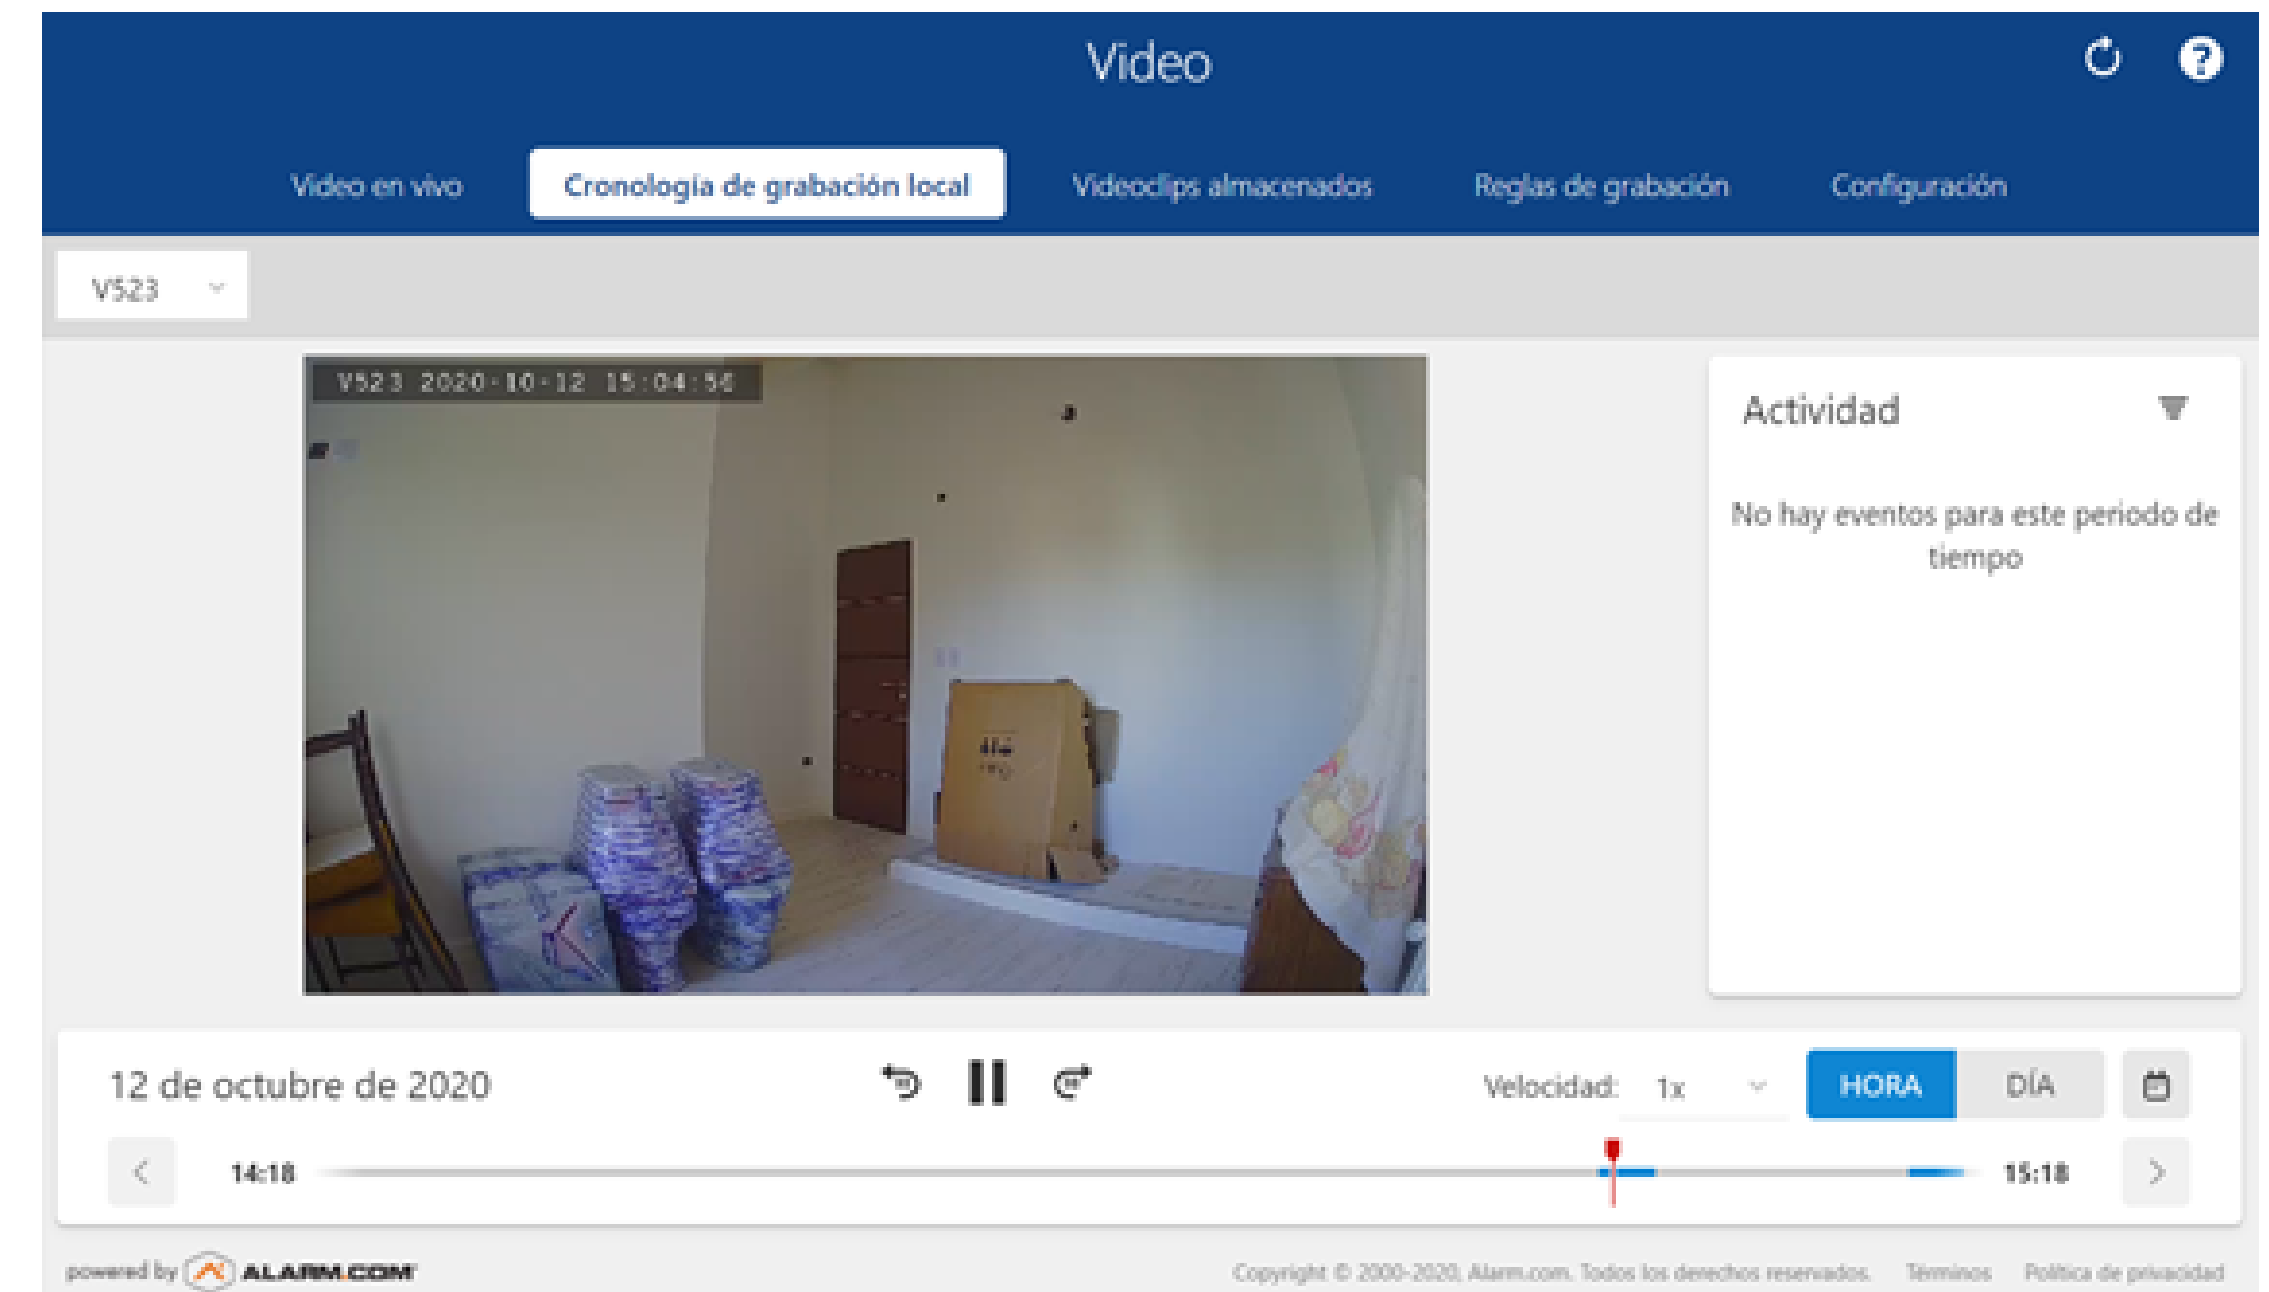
Video

Video en vivo
Cronología de grabación local
Videoclips almacenados
Reglas de grabación
Configuración

V523

V523 2020-10-12 15:04:56

Actividad

No hay eventos para este periodo de tiempo

12 de octubre de 2020

Velocidad: 1x

HORA DÍA

14:18 15:18

powered by ALARM.COM

Copyright © 2000-2020, Alarm.com. Todos los derechos reservados. Términos Política de privacidad